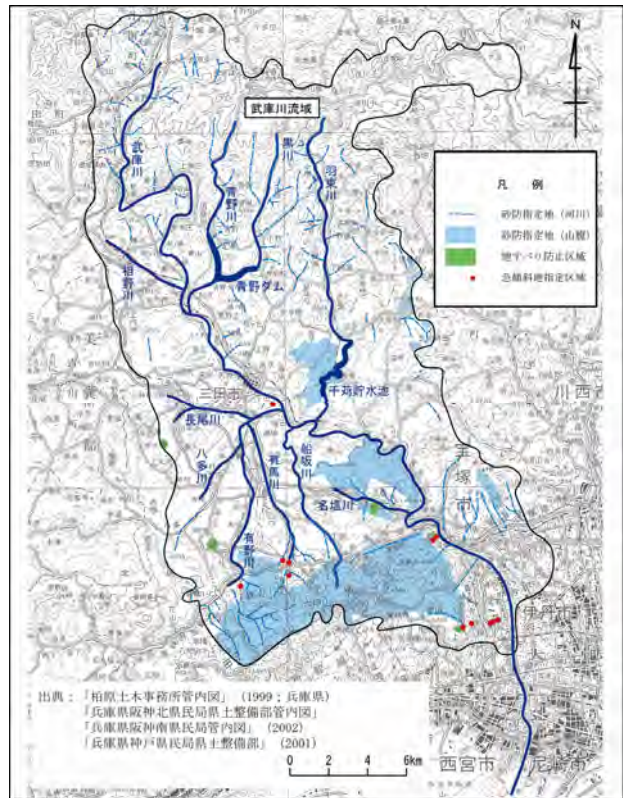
N

武庫川流域

凡　例

砂防指定地（河川）
砂防指定地（山腹）
地すべり防止区域
急傾斜地指定区域

武庫川
青野川
黒川
羽束川
籾野川
青野ダム
千苅貯水池
三田市
長尾川
八多川
有馬川
船坂川
名塩川
宝塚市
川西
伊丹市
西宮市
尼崎市

出典：「柏原土木事務所管内図」（1999：兵庫県）
「兵庫県阪神北県民局県土整備部管内図」
「兵庫県阪神南県民局管内図」（2002）
「兵庫県神戸県民局県土整備部」（2001）

0　2　4　6km